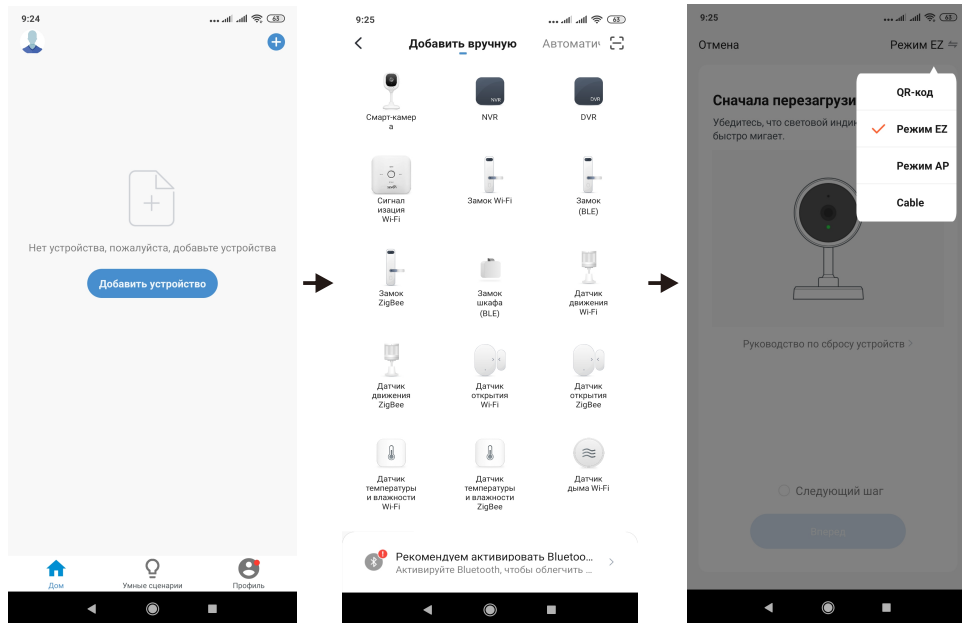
9:24

Нет устройства, пожалуйста, добавьте устройства

Добавить устройство

Дом
Умные сценарии
Профиль

9:25

Добавить вручную
Автоматич

Смарт-камера
NVR
DVR
Сигнализация Wi-Fi
Замок Wi-Fi
Замок (BLE)
Замок ZigBee
Замок шкафа (BLE)
Датчик движения Wi-Fi
Датчик движения ZigBee
Датчик открытия Wi-Fi
Датчик открытия ZigBee
Датчик температуры и влажности Wi-Fi
Датчик температуры и влажности ZigBee
Датчик дыма Wi-Fi

Рекомендуем активировать Bluetoo...
Активируйте Bluetooth, чтобы облегчить ...

9:25

Отмена
Режим EZ

Сначала перезагрузи
Убедитесь, что световой индик
быстро мигает.

QR-код
Режим EZ
Режим AP
Cable

Руководство по сбросу устройств

Следующий шаг

Вперед